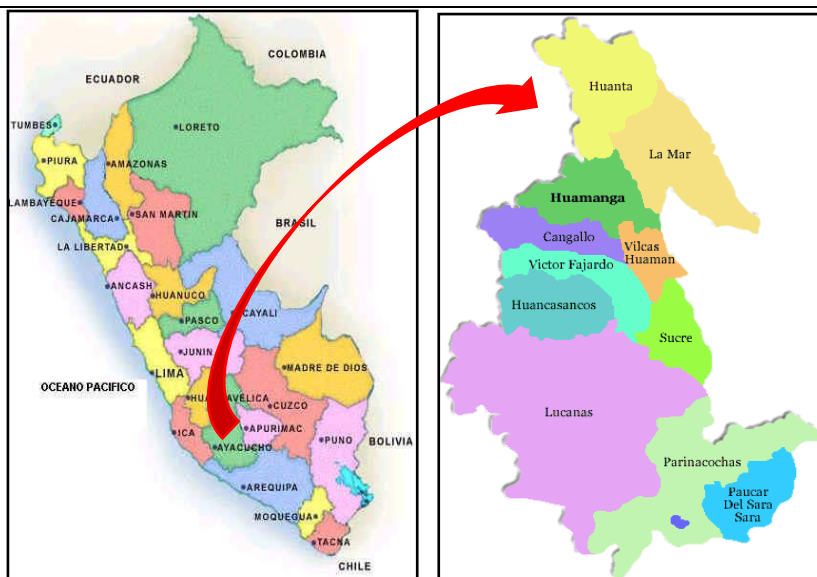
COLOMBIA
ECUADOR
TUMBES
LORETO
PIURA
AMAZONAS
LAMBAYEQUE
CAJAMARCA
SAN MARTIN
BRASIL
LA LIBERTAD
ANCASH
HUANUCO
UCAYALI
PASCO
JUNIN
MADRE DE DIOS
OCEANO PACIFICO
LIMA
HUANCAVELICA
CUZCO
APURIMAC
ICA
AYACUCHO
PUNO
BOLIVIA
AREQUIPA
MOQUEGUA
TACNA
CHILE

Huanta
La Mar
Huamanga
Cangallo
Vilcas Huaman
Victor Fajardo
Huancasancos
Sucre
Lucanas
Parinacochas
Paucar Del Sara Sara